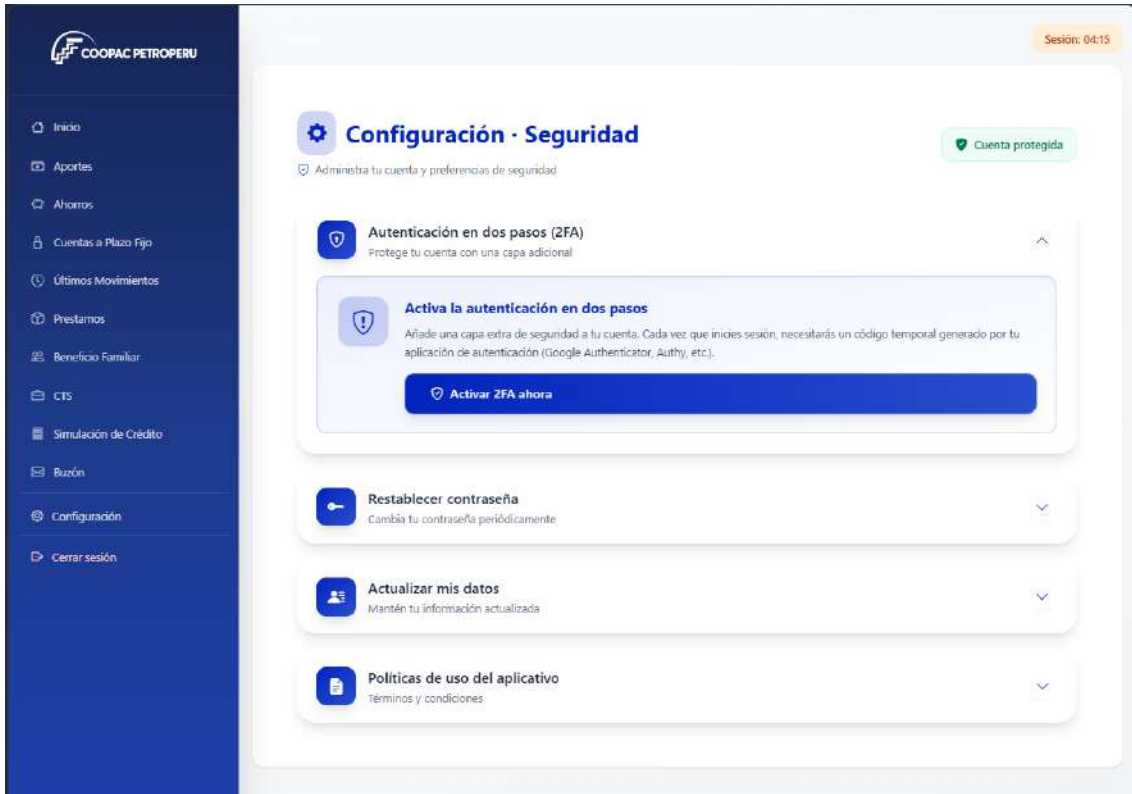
COOPAC PETROPERU

Inicio
Aportes
Ahorros
Cuentas a Plazo Fijo
Últimos Movimientos
Prestamos
Beneficio Familiar
CTS
Simulación de Crédito
Buzón
Configuración
Cerrar sesión

Sesión: 04:15

Configuración · Seguridad
Administra tu cuenta y preferencias de seguridad

Cuenta protegida

Autenticación en dos pasos (2FA)
Protege tu cuenta con una capa adicional

Activa la autenticación en dos pasos
Añade una capa extra de seguridad a tu cuenta. Cada vez que inicies sesión, necesitarás un código temporal generado por tu aplicación de autenticación (Google Authenticator, Authy, etc.).

Activar 2FA ahora

Restablecer contraseña
Cambia tu contraseña periódicamente

Actualizar mis datos
Mantén tu información actualizada

Políticas de uso del aplicativo
Términos y condiciones